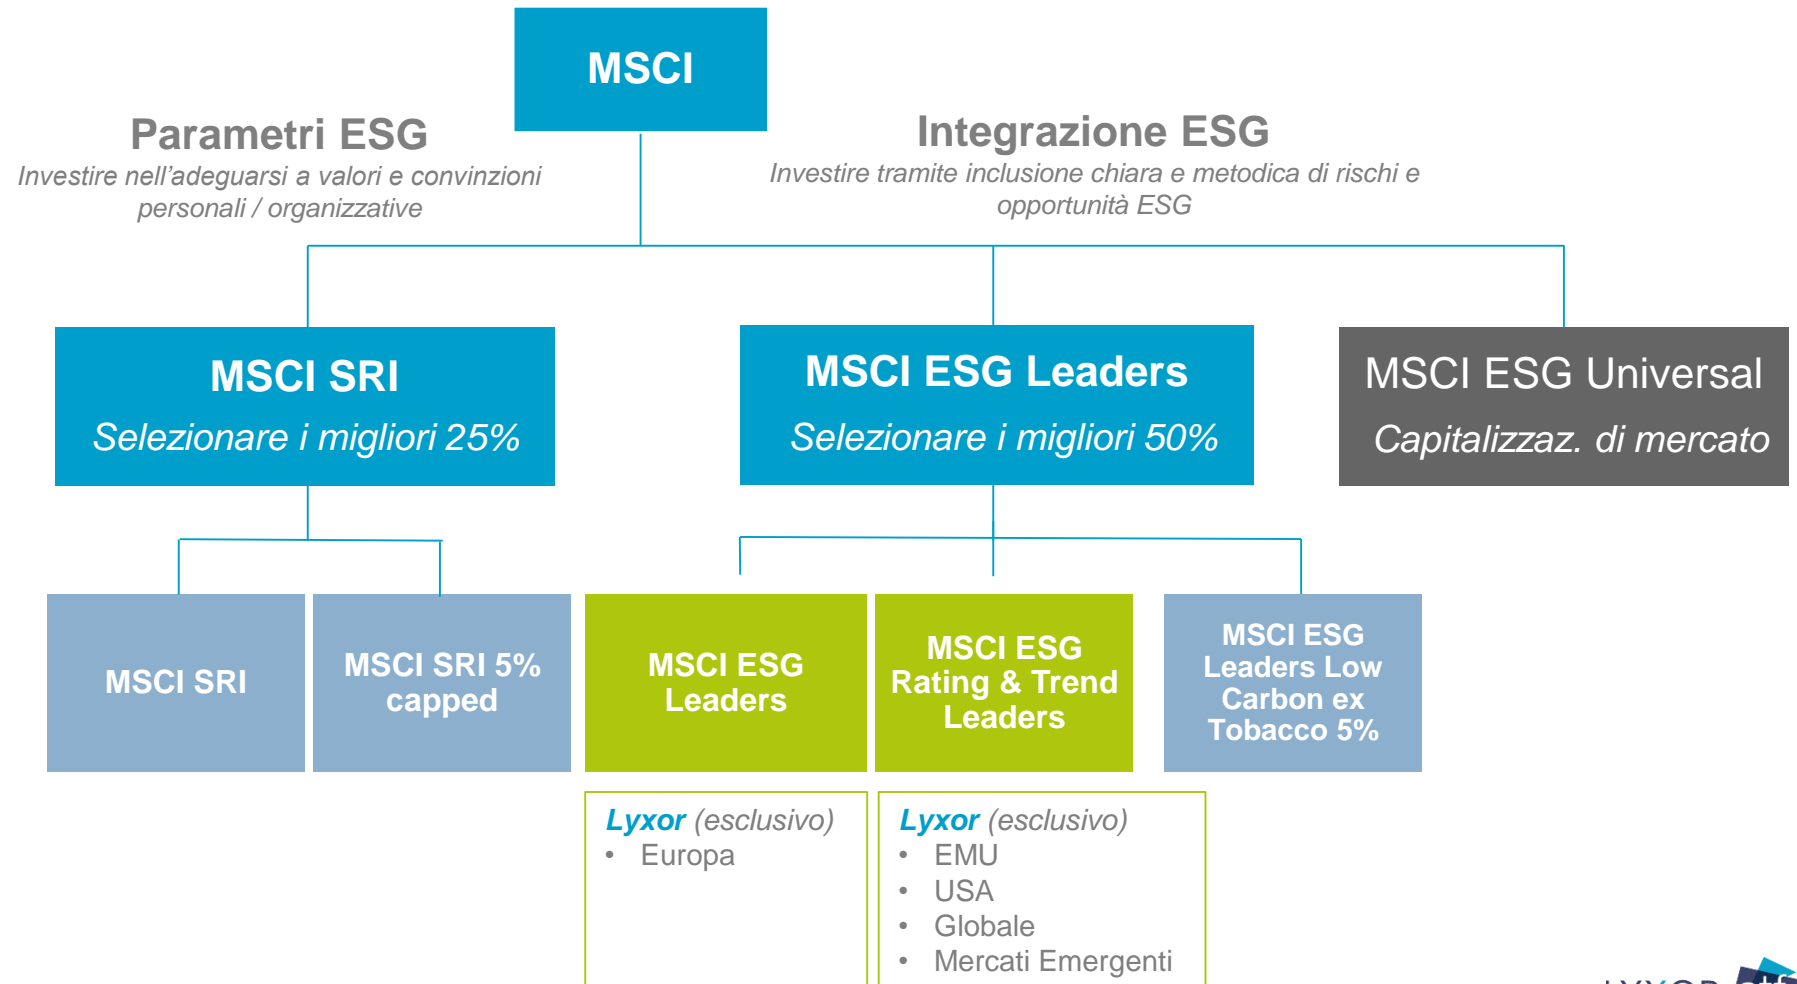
MSCI

Parametri ESG
Investire nell'adeguarsi a valori e convinzioni personali / organizzative

Integrazione ESG
Investire tramite inclusione chiara e metodica di rischi e opportunità ESG

MSCI SRI
Selezionare i migliori 25%

MSCI ESG Leaders
Selezionare i migliori 50%

MSCI ESG Universal
Capitalizzaz. di mercato

MSCI SRI

MSCI SRI 5% capped

MSCI ESG Leaders

MSCI ESG Rating & Trend Leaders

MSCI ESG Leaders Low Carbon ex Tobacco 5%

Lyxor (esclusivo)
• Europa

Lyxor (esclusivo)
• EMU
• USA
• Globale
• Mercati Emergenti

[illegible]